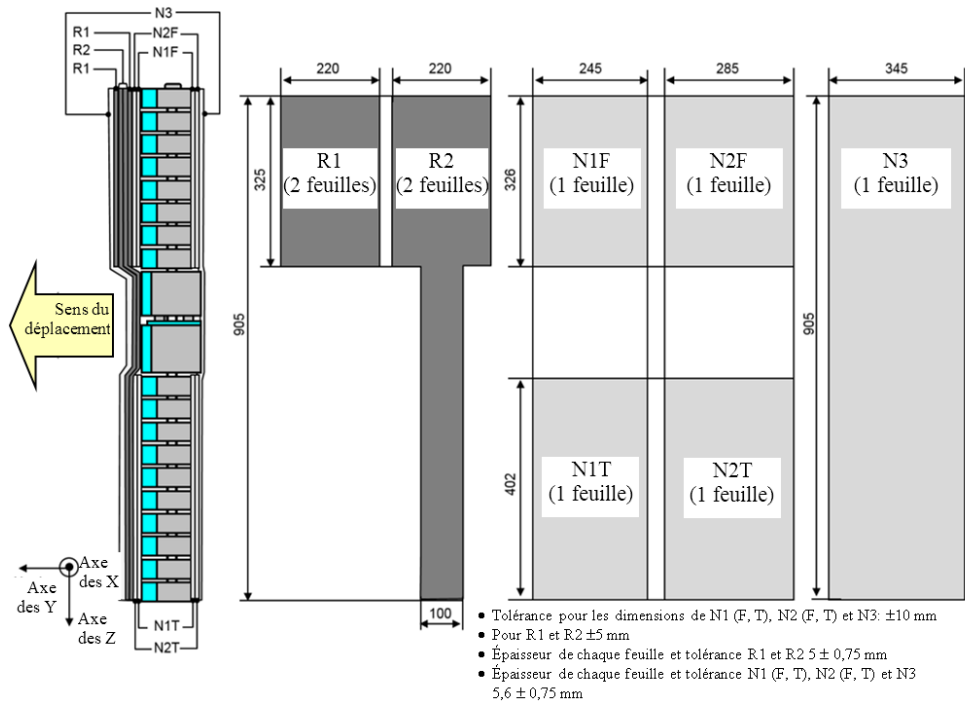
N3
R1
R2
R1
N2F
N1F

Sens du déplacement

Axe des X
Axe des Y
Axe des Z

N1T
N2T

220
220
325
905
R1
(2 feuilles)
R2
(2 feuilles)
100

245
285
326
402
N1F
(1 feuille)
N2F
(1 feuille)
N1T
(1 feuille)
N2T
(1 feuille)

345
905
N3
(1 feuille)

• Tolérance pour les dimensions de N1 (F, T), N2 (F, T) et N3: ±10 mm
• Pour R1 et R2 ±5 mm
• Épaisseur de chaque feuille et tolérance R1 et R2 5 ± 0,75 mm
• Épaisseur de chaque feuille et tolérance N1 (F, T), N2 (F, T) et N3 5,6 ± 0,75 mm